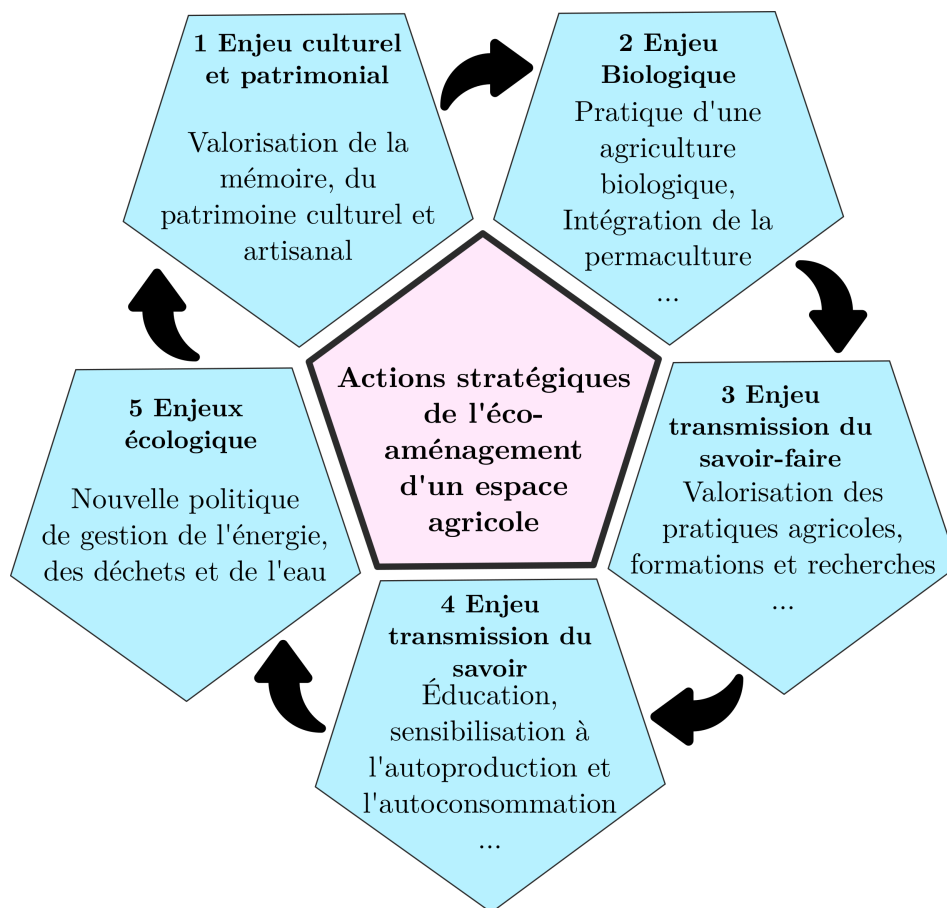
1 Enjeu culturel et patrimonial

Valorisation de la mémoire, du patrimoine culturel et artisanal

2 Enjeu Biologique

Pratique d'une agriculture biologique, Intégration de la permaculture ...

Actions stratégiques de l'éco-aménagement d'un espace agricole

3 Enjeu transmission du savoir-faire

Valorisation des pratiques agricoles, formations et recherches ...

4 Enjeu transmission du savoir

Éducation, sensibilisation à l'autoproduction et l'autoconsommation ...

5 Enjeux écologique

Nouvelle politique de gestion de l'énergie, des déchets et de l'eau